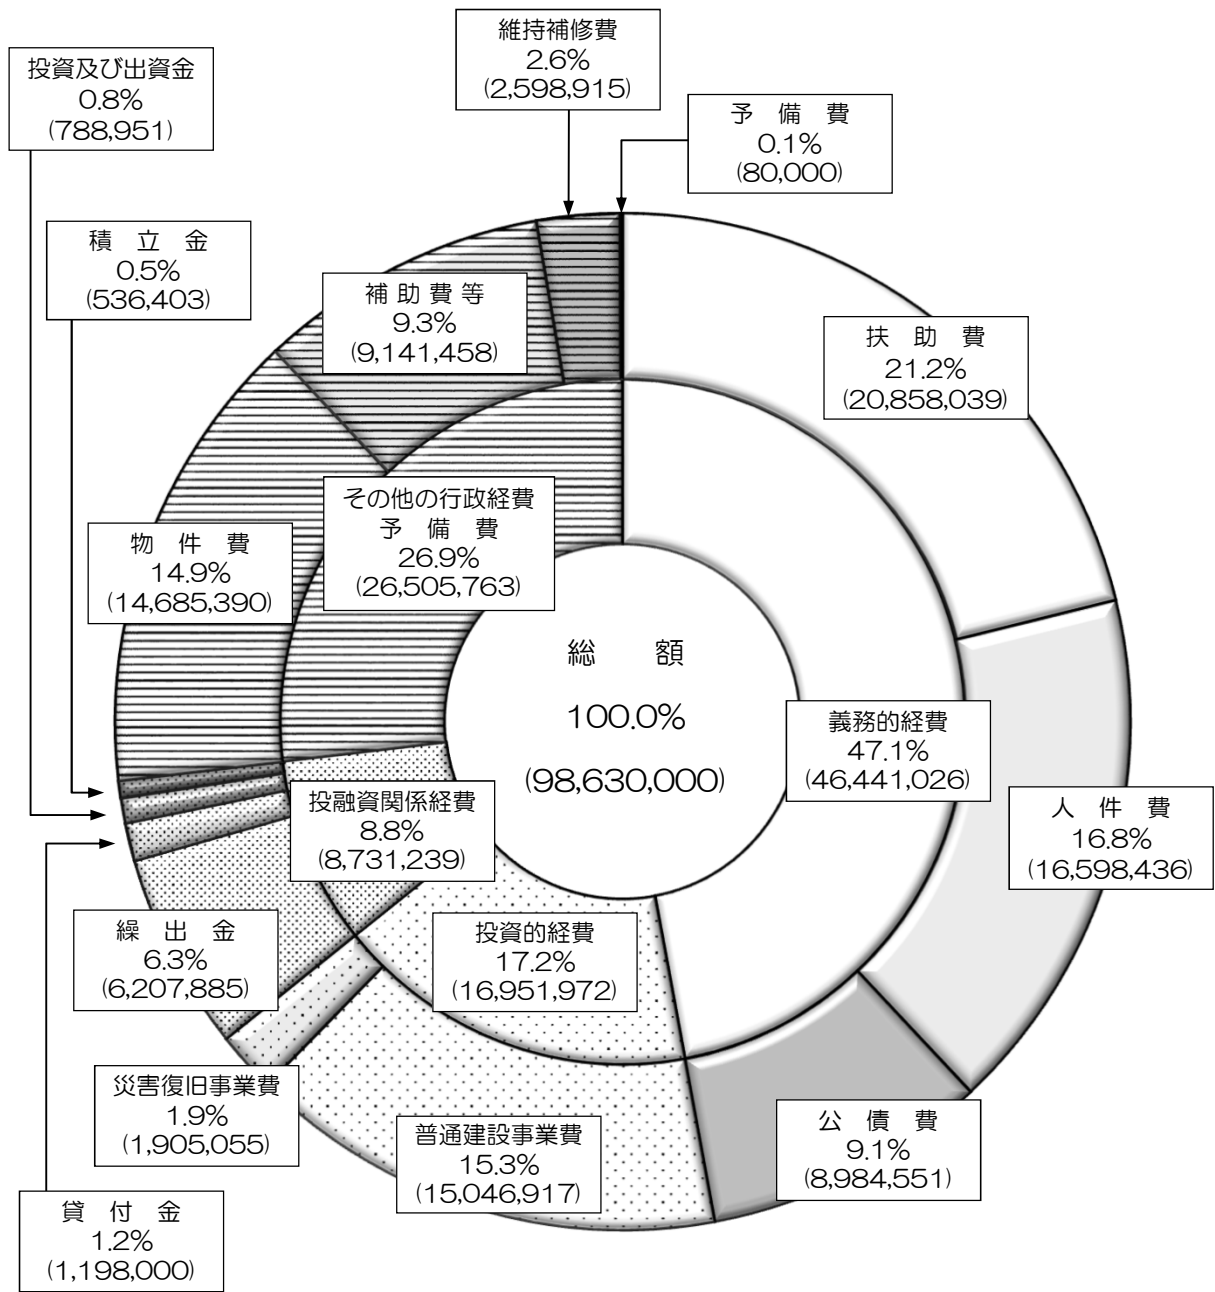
維持補修費
2.6%
(2,598,915)

投資及び出資金
0.8%
(788,951)

予 備 費
0.1%
(80,000)

積 立 金
0.5%
(536,403)

補助費等
9.3%
(9,141,458)

扶 助 費
21.2%
(20,858,039)

その他の行政経費
予 備 費
26.9%
(26,505,763)

物 件 費
14.9%
(14,685,390)

総 額
100.0%
(98,630,000)

義務的経費
47.1%
(46,441,026)

投融資関係経費
8.8%
(8,731,239)

人 件 費
16.8%
(16,598,436)

繰 出 金
6.3%
(6,207,885)

投資的経費
17.2%
(16,951,972)

災害復旧事業費
1.9%
(1,905,055)

普通建設事業費
15.3%
(15,046,917)

公 債 費
9.1%
(8,984,551)

貸 付 金
1.2%
(1,198,000)